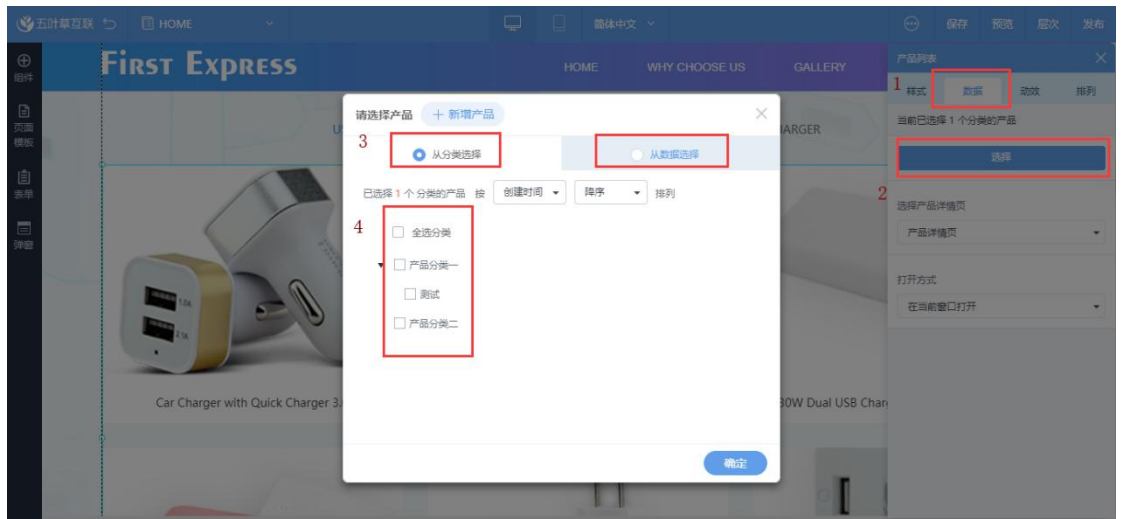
五叶草互联 HOME 简体中文 保存 预览 层次 发布

组件
页面模板
表单
弹窗

FIRST EXPRESS
HOME WHY CHOOSE US GALLERY

产品列表
1
样式 数据 动效 排列
当前已选择 1 个分类的产品
选择
2
选择产品详情页
产品详情页
打开方式
在当前窗口打开

请选择产品 + 新增产品
3
从分类选择
从数据选择
已选择 1 个分类的产品 按 创建时间 降序 排列
4
全选分类
产品分类一
测试
产品分类二
确定

Car Charger with Quick Charger 3.
30W Dual USB Char